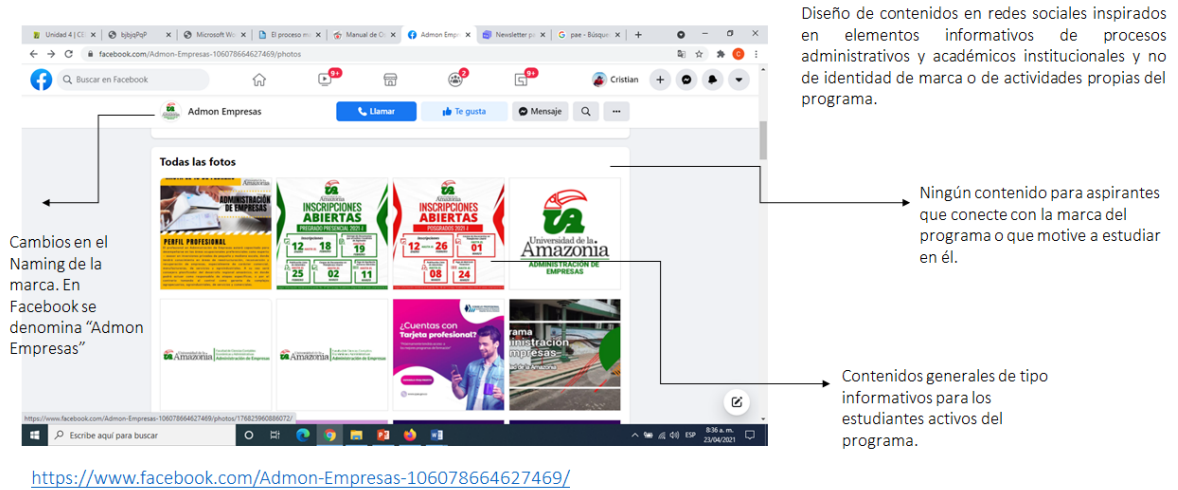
Unidad 4 | CI | bjbjqPqP | Microsoft Wo | El proceso m | Manual de C | Admon Empre | Newsletter p | pae - Búsque

facebook.com/Admon-Empresas-106078664627469/photos

Buscar en Facebook

9+ 2 9+ Cristian

Admon Empresas

Llamar Te gusta Mensaje

Todas las fotos

ADMINISTRACIÓN DE EMPRESAS

PERFIL PROFESIONAL

INSCRIPCIONES ABIERTAS

INSCRIPCIONES ABIERTAS

Universidad de la Amazonia

ADMINISTRACIÓN DE EMPRESAS

¿Cuentas con Tarjeta profesional?

https://www.facebook.com/Admon-Empresas-106078664627469/photos/176825960886072/

Escribe aquí para buscar

8:36 a. m. 23/04/2021 ESP

Diseño de contenidos en redes sociales inspirados en elementos informativos de procesos administrativos y académicos institucionales y no de identidad de marca o de actividades propias del programa.

Ningún contenido para aspirantes que conecte con la marca del programa o que motive a estudiar en él.

Cambios en el Naming de la marca. En Facebook se denomina "Admon Empresas"

Contenidos generales de tipo informativos para los estudiantes activos del programa.

https://www.facebook.com/Admon-Empresas-106078664627469/